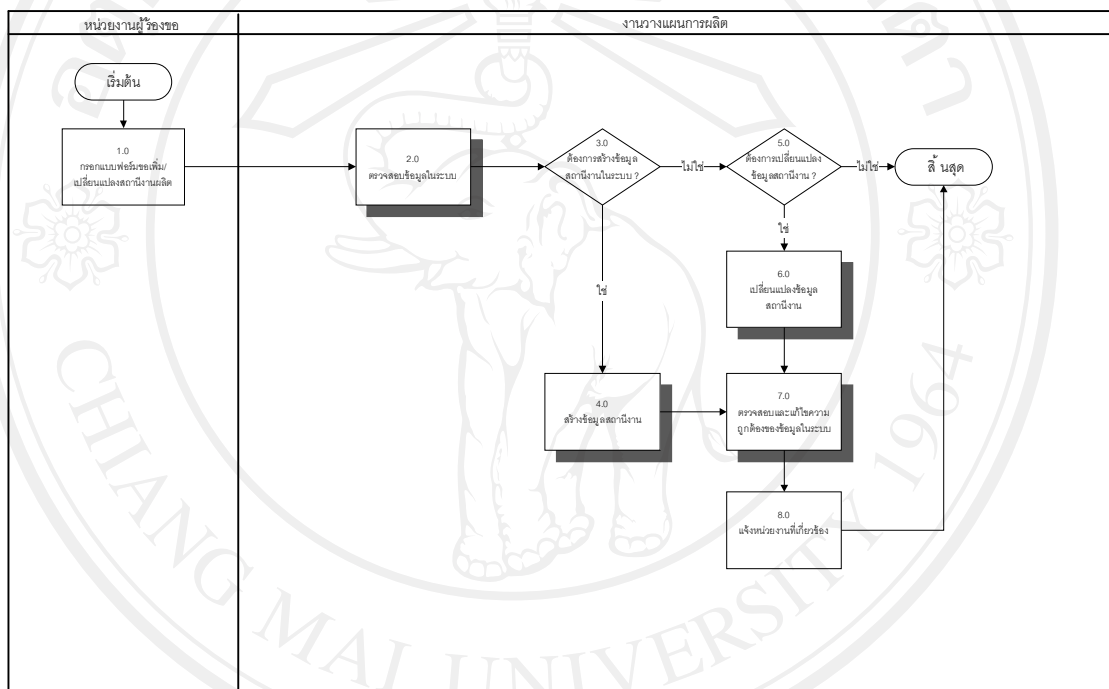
หน่วยงานผู้ร้องขอ

งานวางแผนการผลิต

เริ่มต้น

1.0
กรอกแบบฟอร์มขอเพิ่ม/เปลี่ยนแปลงสถานีงานผลิต

2.0
ตรวจสอบข้อมูลในระบบ

3.0
ต้องการสร้างข้อมูลสถานีงานในระบบ ?

ไม่ใช่

5.0
ต้องการเปลี่ยนแปลงข้อมูลสถานีงาน ?

ไม่ใช่

สิ้ นสุด

ใช่

6.0
เปลี่ยนแปลงข้อมูลสถานีงาน

ใช่

4.0
สร้างข้อมูลสถานีงาน

7.0
ตรวจสอบและแก้ไขความถูกต้องของข้อมูลในระบบ

8.0
แจ้งหน่วยงานที่เกี่ยวข้อง

CHIANG MAI UNIVERSITY 1964